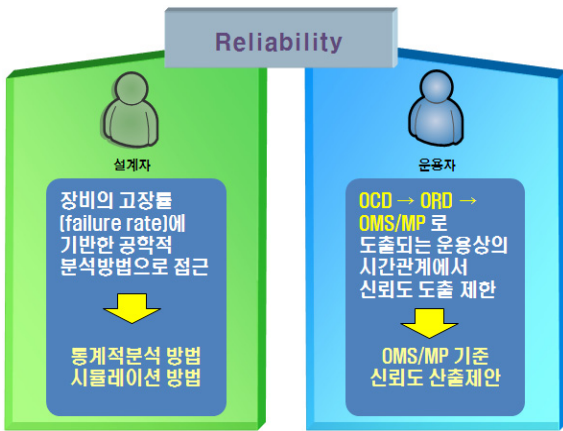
Reliability

설계자

장비의 고장률 (failure rate)에 기반한 공학적 분석방법으로 접근

통계적분석 방법
시뮬레이션 방법

운용자

OCD → ORD → OMS/MP 로 도출되는 운용상의 시간관계에서 신뢰도 도출 제한

OMS/MP 기준
신뢰도 산출제안